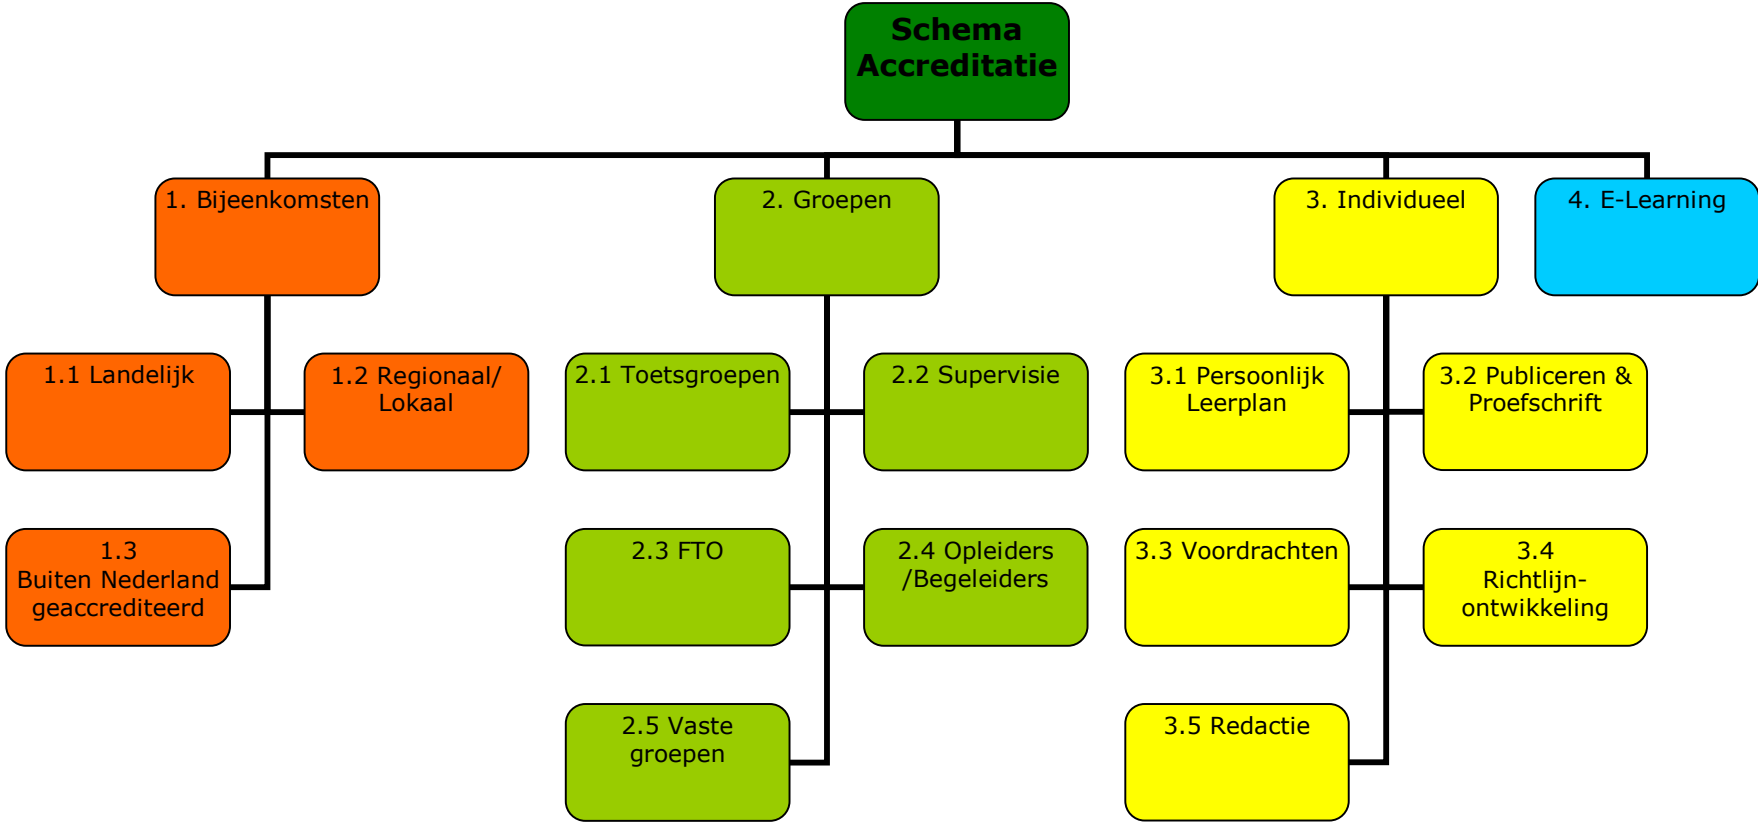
Schema Accreditatie

1. Bijeenkomsten

1.1 Landelijk

1.2 Regionaal/ Lokaal

1.3 Buiten Nederland geaccrediteerd

2. Groepen

2.1 Toetsgroepen

2.2 Supervisie

2.3 FTO

2.4 Opleiders /Begeleiders

2.5 Vaste groepen

3. Individueel

3.1 Persoonlijk Leerplan

3.2 Publiceren & Proefschrift

3.3 Voordrachten

3.4 Richtlijn-ontwikkeling

3.5 Redactie

4. E-Learning